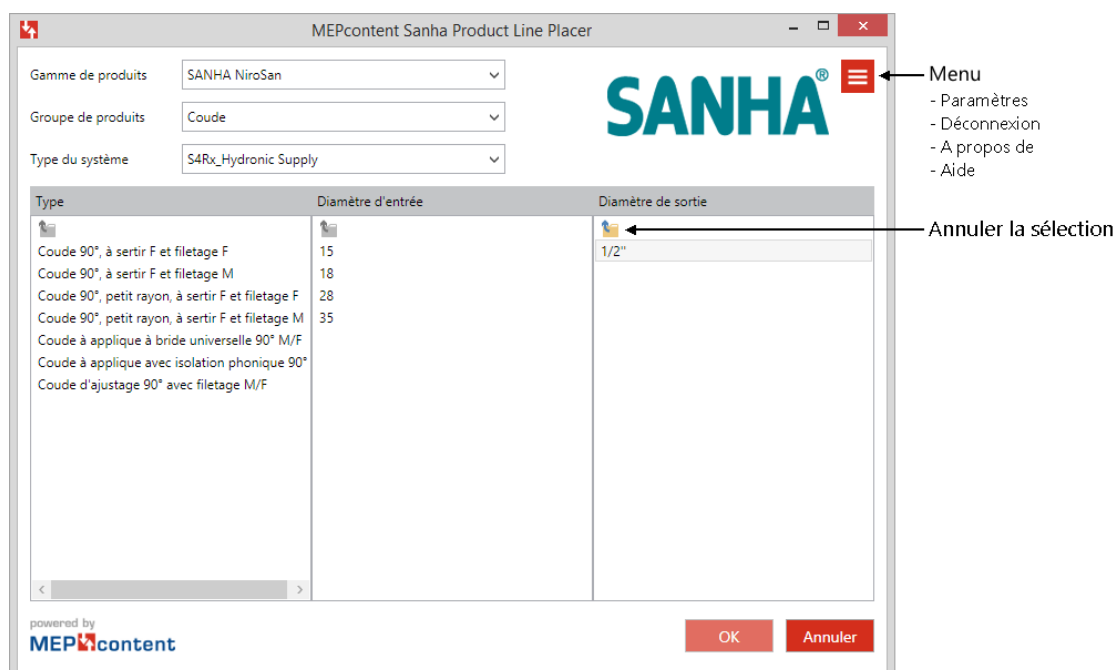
MEPcontent Sanha Product Line Placer

Gamme de produits SANHA NiroSan

Groupe de produits Coude

Type du système S4Rx_Hydronic Supply

SANHA®

Menu
- Paramètres
- Déconnexion
- A propos de
- Aide

| Type | Diamètre d'entrée | Diamètre de sortie |
|---|---|---|
| Coude 90°, à sertir F et filetage F | 15 | 1/2" |
| Coude 90°, à sertir F et filetage M | 18 | |
| Coude 90°, petit rayon, à sertir F et filetage F | 28 | |
| Coude 90°, petit rayon, à sertir F et filetage M | 35 | |
| Coude à applique à bride universelle 90° M/F | | |
| Coude à applique avec isolation phonique 90° | | |
| Coude d'ajustage 90° avec filetage M/F | | |

Annuler la sélection

powered by
MEPcontent

OK Annuler